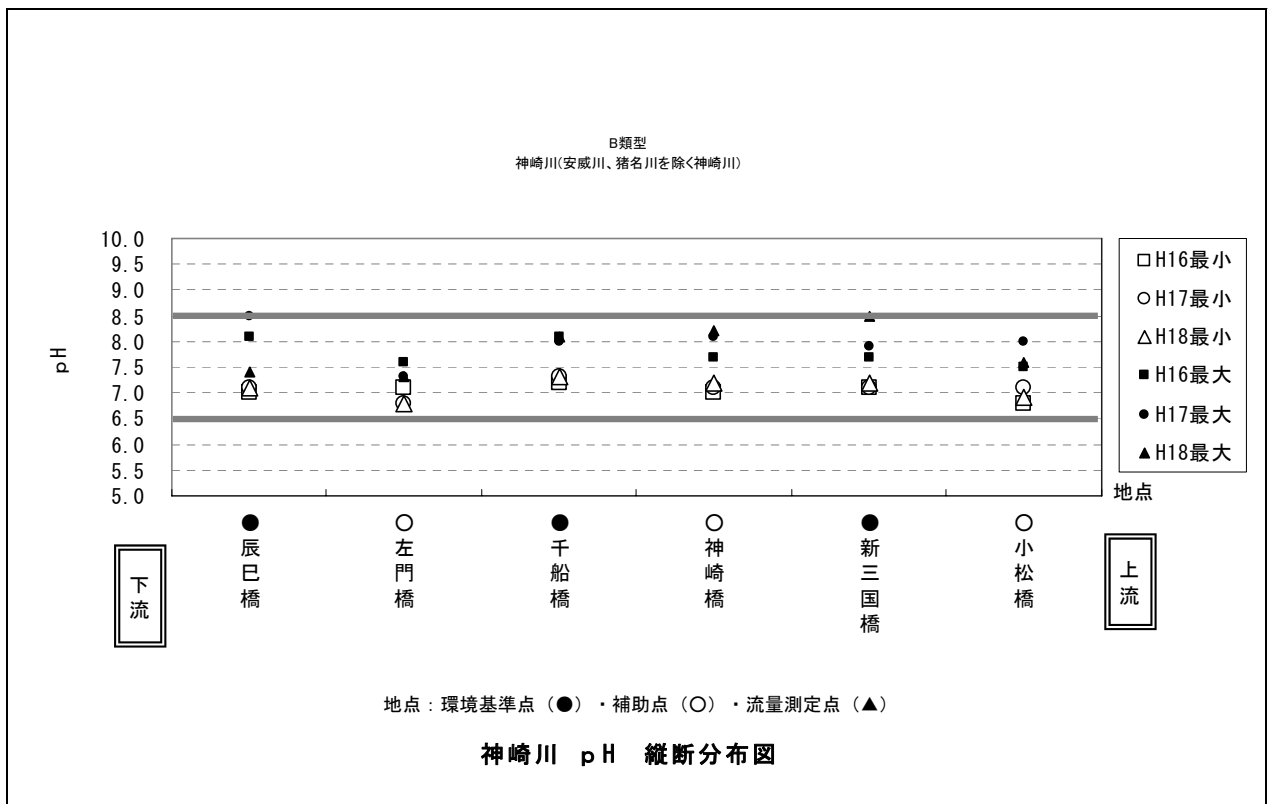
B類型
神崎川(安威川、猪名川を除く神崎川)

pH

10.0
9.5
9.0
8.5
8.0
7.5
7.0
6.5
6.0
5.5
5.0

□H16最小
○H17最小
△H18最小
■H16最大
●H17最大
▲H18最大

地点

下流

● 辰巳橋

○ 左門橋

● 千船橋

○ 神崎橋

● 新三国橋

○ 小松橋

上流

地点：環境基準点（●）・補助点（○）・流量測定点（▲）

神崎川　pH　縦断分布図